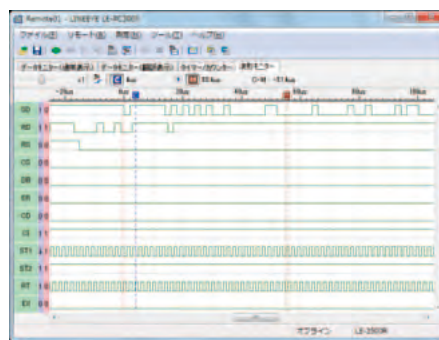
Remote(1) - LINEEYE LE-PC300R

ファイル(F) リモート(R) 表示(V) ツール(T) ヘルプ(H)

データモニター(通常表示) データモニター(回線状態表示) タイマー/カウンター 波形モニター

x1 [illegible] 4us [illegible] 10.6us C-M: -11.6us

-2ms 0us 2ms 4ms 6ms 8ms 10ms

SD

RD

RS

CS

DR

ER

CD

CI

ST1

ST2

RT

EX

オフライン LE-2500R